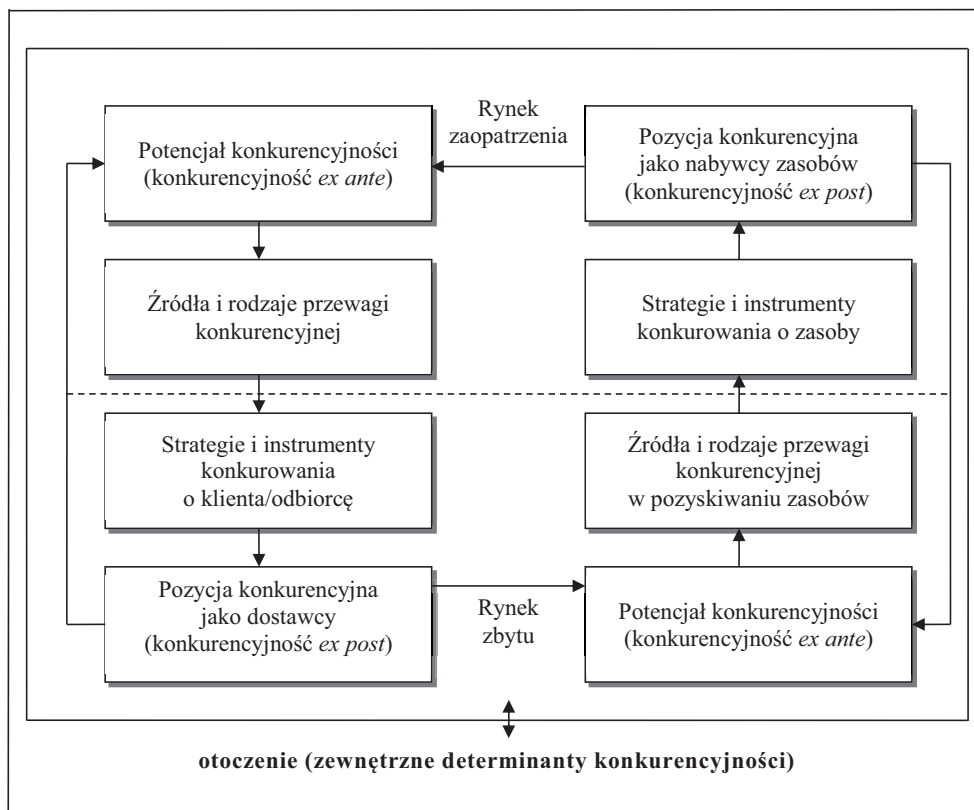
Potencjał konkurencyjności (konkurencyjność ex ante)

Rynek zaopatrzenia

Pozycja konkurencyjna jako nabywcy zasobów (konkurencyjność ex post)

Źródła i rodzaje przewagi konkurencyjnej

Strategie i instrumenty konkurowania o zasoby

Strategie i instrumenty konkurowania o klienta/odbiorcę

Źródła i rodzaje przewagi konkurencyjnej w pozyskiwaniu zasobów

Pozycja konkurencyjna jako dostawcy (konkurencyjność ex post)

Rynek zbytu

Potencjał konkurencyjności (konkurencyjność ex ante)

otoczenie (zewnętrzne determinanty konkurencyjności)